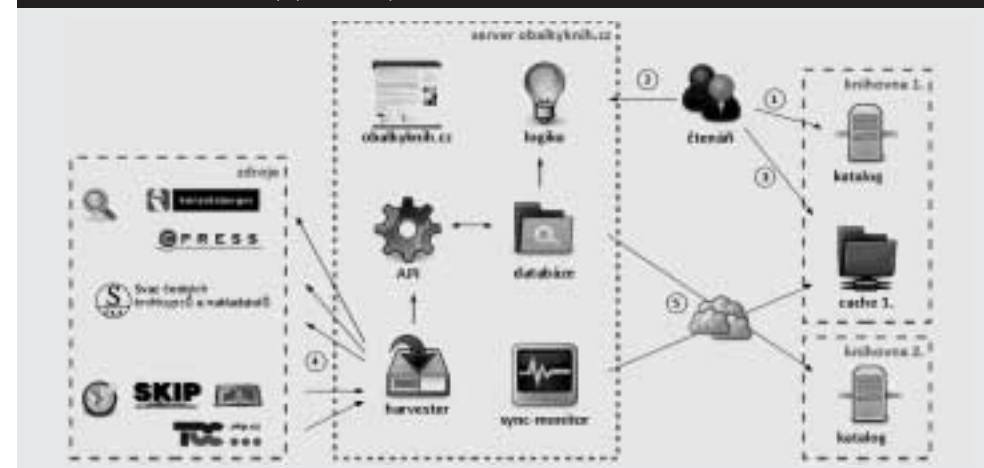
server obalkyknih.cz

obalkyknih.cz

logika

2

čtenáři

1

knihovna 1.

katalog

3

zdroje

API

databáze

@PRESS

Svaz českých knihkupců a nakladatelů

5

cache 1.

4

SKIP

TOC

harvester

sync-monitor

knihovna 2.

katalog